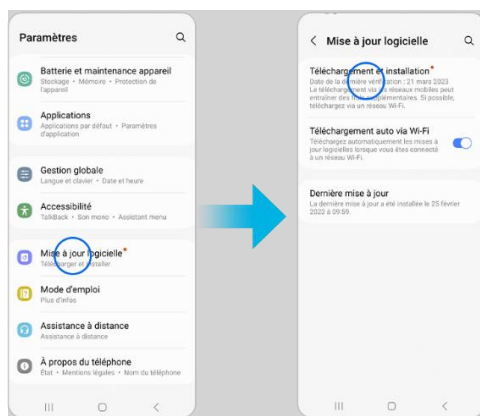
Paramètres

Batterie et maintenance appareil
Stockage • Mémoire • Protection de l'appareil

Applications
Applications par défaut • Paramètres d'application

Gestion globale
Langue et clavier • Date et heure

Accessibilité
TalkBack • Son mono • Assistant menu

Mise à jour logicielle
Télécharger et installer

Mode d'emploi
Plus d'infos

Assistance à distance
Appel vidéo

À propos du téléphone
État • Mentions légales • Nom du téléphone

Mise à jour logicielle

Téléchargement et installation
Date de la dernière vérification : 21 mars 2023
Le téléchargement via les réseaux mobiles peut entraîner des frais supplémentaires. Si possible, téléchargez via un réseau Wi-Fi.

Téléchargement auto via Wi-Fi
Téléchargez automatiquement les mises à jour logicielles lorsque vous êtes connecté à un réseau Wi-Fi.

Dernière mise à jour
La dernière mise à jour a été installée le 25 février 2022 à 09:59.